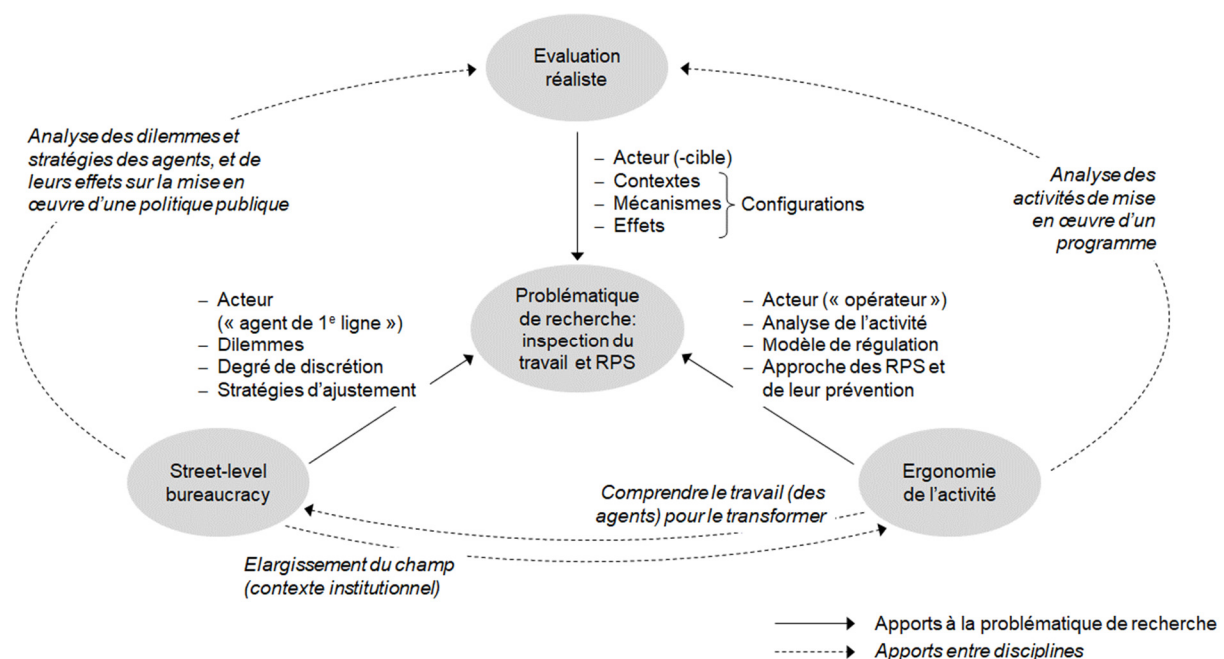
Evaluation réaliste

Analyse des dilemmes et stratégies des agents, et de leurs effets sur la mise en œuvre d'une politique publique

– Acteur (-cible)
– Contextes
– Mécanismes
– Effets
Configurations

Analyse des activités de mise en œuvre d'un programme

– Acteur (« agent de 1$^{e}$ ligne »)
– Dilemmes
– Degré de discrétion
– Stratégies d'ajustement

Problématique de recherche: inspection du travail et RPS

– Acteur (« opérateur »)
– Analyse de l'activité
– Modèle de régulation
– Approche des RPS et de leur prévention

Street-level bureaucracy

Comprendre le travail (des agents) pour le transformer

Ergonomie de l'activité

Elargissement du champ (contexte institutionnel)

Apports à la problématique de recherche
Apports entre disciplines